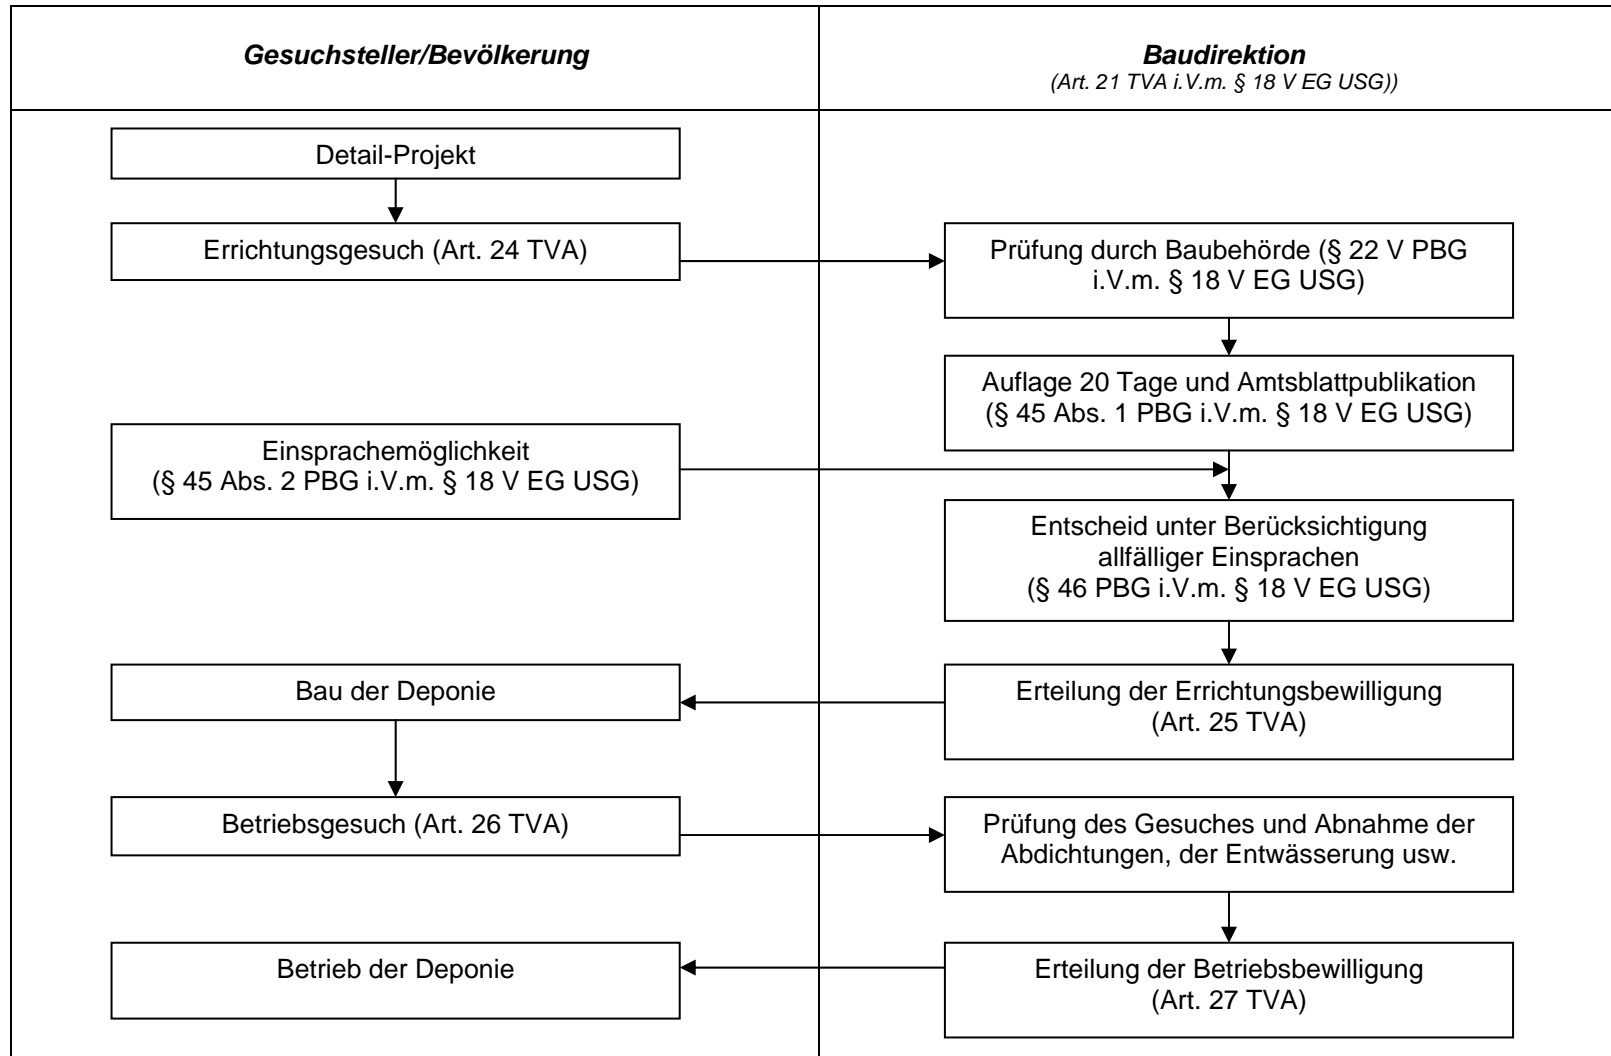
Gesuchsteller/Bevölkerung

Baudirektion
(Art. 21 TVA i.V.m. § 18 V EG USG))

Detail-Projekt

Errichtungsgesuch (Art. 24 TVA)

Prüfung durch Baubehörde (§ 22 V PBG i.V.m. § 18 V EG USG)

Auflage 20 Tage und Amtsblattpublikation (§ 45 Abs. 1 PBG i.V.m. § 18 V EG USG)

Einsprachemöglichkeit (§ 45 Abs. 2 PBG i.V.m. § 18 V EG USG)

Entscheid unter Berücksichtigung allfälliger Einsprachen (§ 46 PBG i.V.m. § 18 V EG USG)

Bau der Deponie

Erteilung der Errichtungsbewilligung (Art. 25 TVA)

Betriebsgesuch (Art. 26 TVA)

Prüfung des Gesuches und Abnahme der Abdichtungen, der Entwässerung usw.

Betrieb der Deponie

Erteilung der Betriebsbewilligung (Art. 27 TVA)